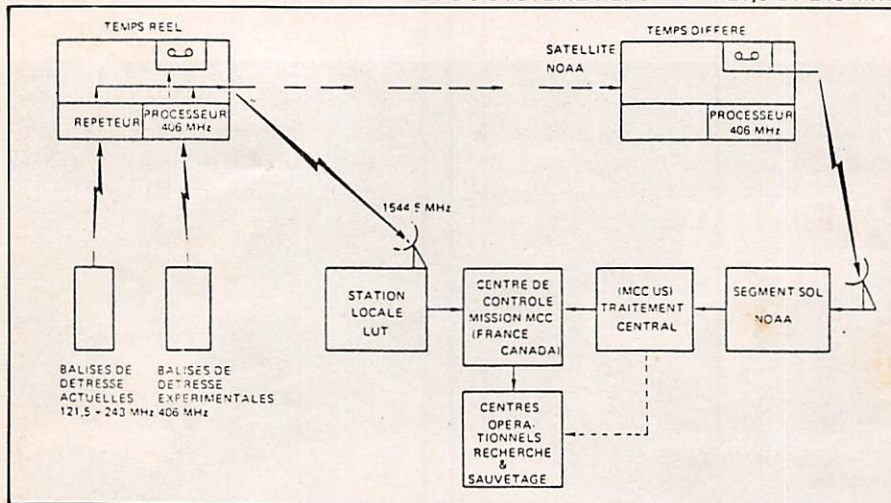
TEMPS REEL

REPETEUR

PROCESSEUR 406 MHz

SATELLITE NOAA

TEMPS DIFFERE

PROCESSEUR 406 MHz

1544.5 MHz

BALISES DE DETRESSE ACTUELLES 121,5 + 243 MHz

BALISES DE DETRESSE EXPERIMENTALES 406 MHz

STATION LOCALE LUT

CENTRE DE CONTROLE MISSION MCC (FRANCE CANADA)

(MCC US) TRAITEMENT CENTRAL

SEGMENT SOL NOAA

CENTRES OPERATIONNELS RECHERCHE & SAUVETAGE